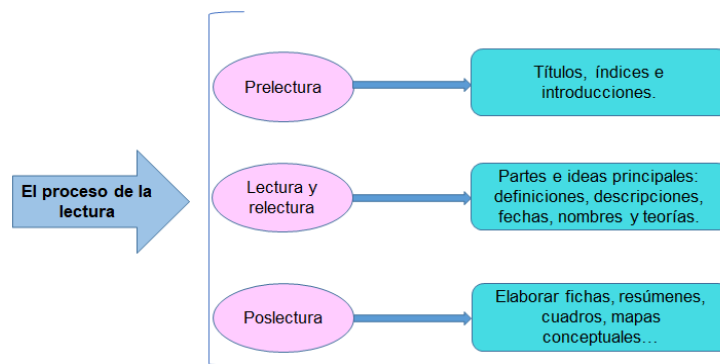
El proceso de la lectura

Prelectura

Títulos, índices e introducciones.

Lectura y relectura

Partes e ideas principales: definiciones, descripciones, fechas, nombres y teorías.

Poslectura

Elaborar fichas, resúmenes, cuadros, mapas conceptuales…